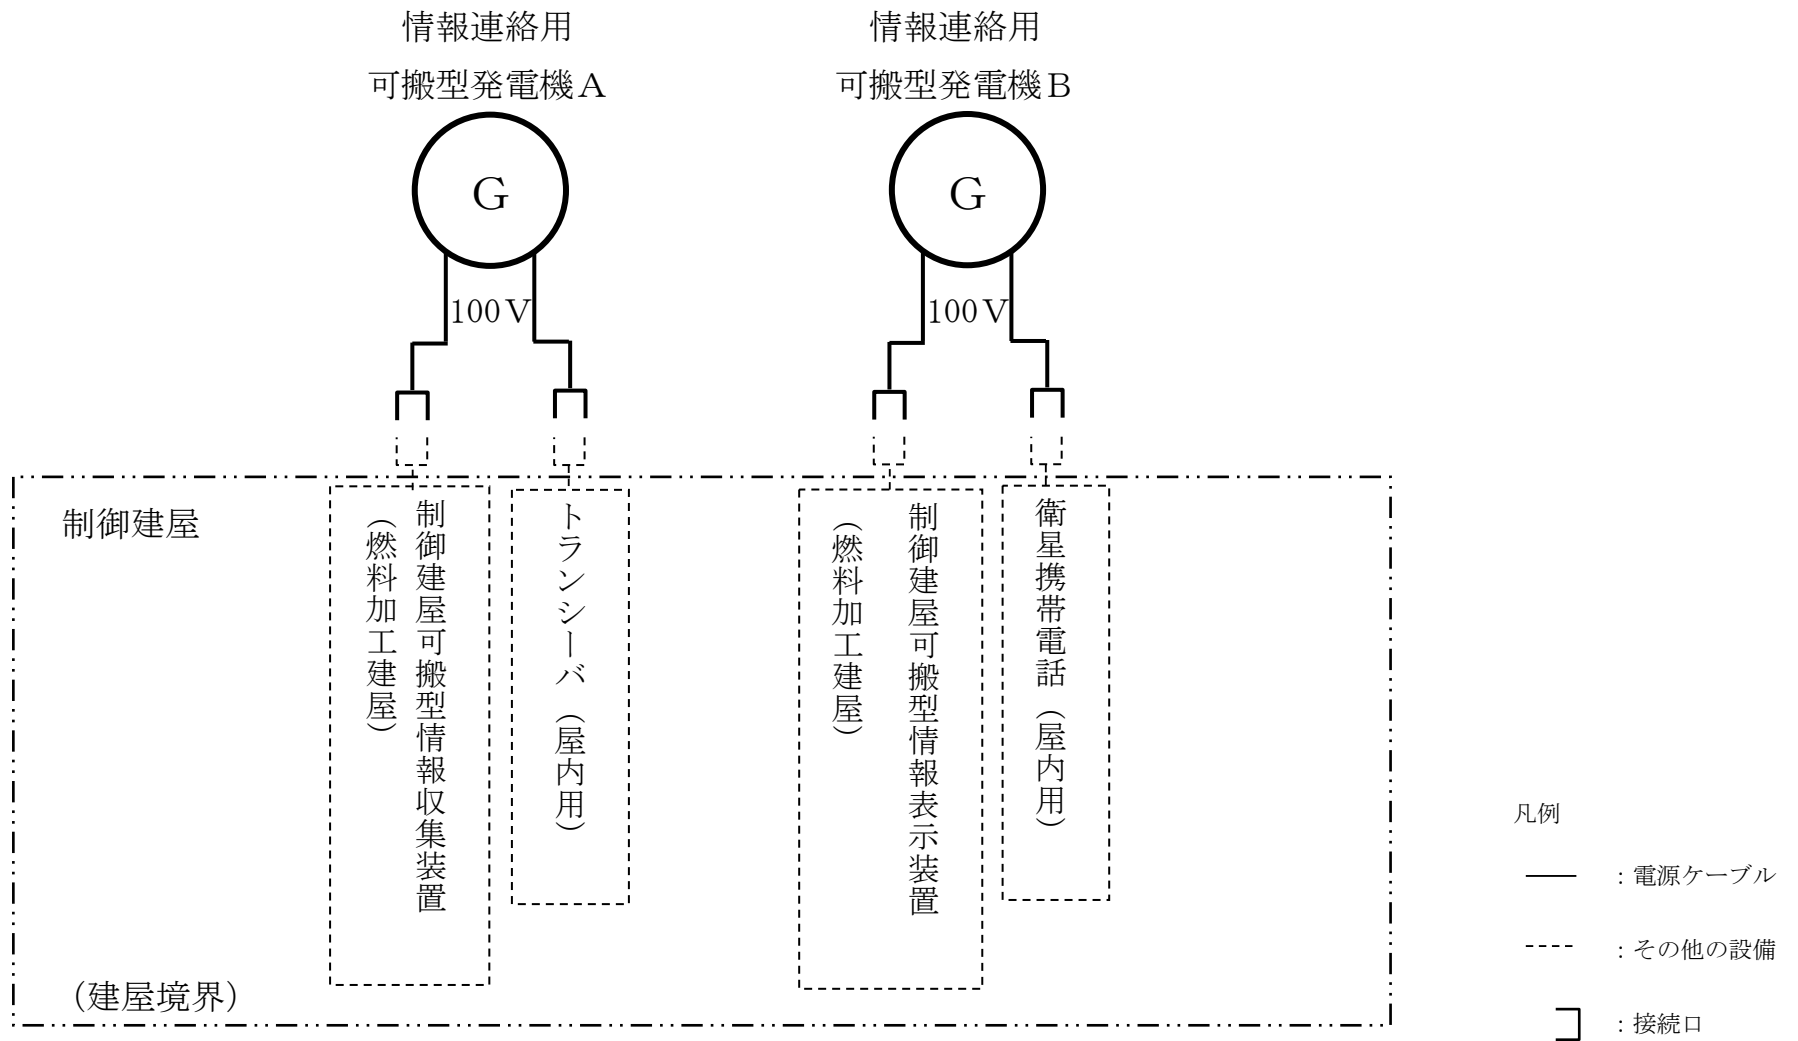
情報連絡用
可搬型発電機A

G

100V

情報連絡用
可搬型発電機B

G

100V

制御建屋

制御建屋可搬型情報収集装置
(燃料加工建屋)

トランシーバ(屋内用)

制御建屋可搬型情報表示装置
(燃料加工建屋)

衛星携帯電話(屋内用)

(建屋境界)

凡例

:電源ケーブル

:その他の設備

:接続口